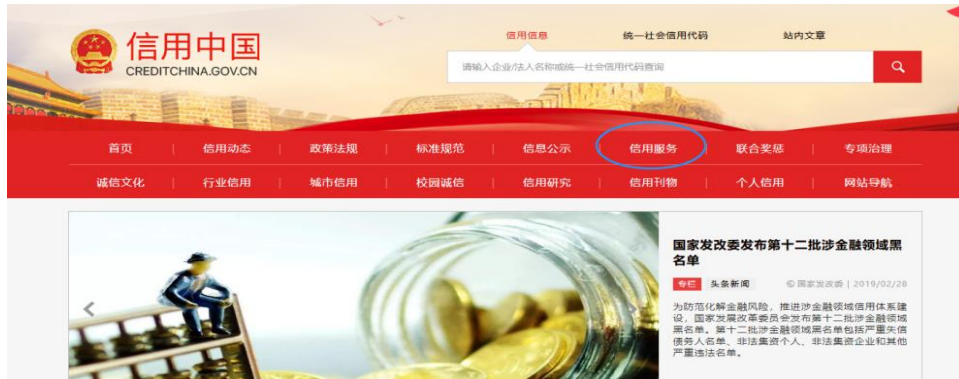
信用中国
CREDITCHINA.GOV.CN

信用信息　统一社会信用代码　站内文章

请输入企业/法人名称或统一社会信用代码查询

首页 | 信用动态 | 政策法规 | 标准规范 | 信息公示 | 信用服务 | 联合奖惩 | 专项治理

诚信文化 | 行业信用 | 城市信用 | 校园诚信 | 信用研究 | 信用刊物 | 个人信用 | 网站导航

国家发改委发布第十二批涉金融领域黑名单

专栏　头条新闻　© 国家发改委 | 2019/02/28

为防范化解金融风险，推进涉金融领域信用体系建设，国家发展改革委员会发布第十二批涉金融领域黑名单。第十二批涉金融领域黑名单包括严重失信债务人名单、非法集资个人、非法集资企业和其他严重违法名单。